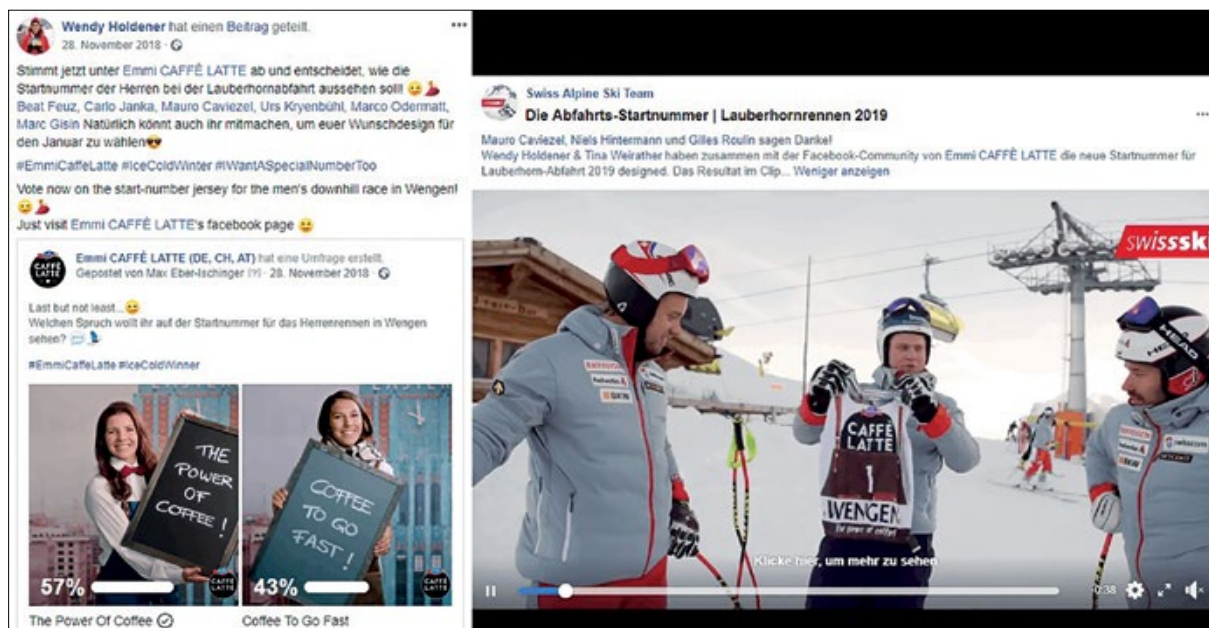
Wendy Holdener hat einen Beitrag geteilt.
28. November 2018 ·

Stimmt jetzt unter Emmi CAFFÈ LATTE ab und entscheidet, wie die Startnummer der Herren bei der Lauberhornabfahrt aussehen soll! 😉 Beat Feuz, Carlo Janka, Mauro Caviezel, Urs Kryenbühl, Marco Odermatt, Marc Gisin Natürlich könnt auch ihr mitmachen, um euer Wunschdesign für den Januar zu wählen😎
#EmmiCaffeLatte #IceColdWinter #IWantASpecialNumberToo

Vote now on the start-number jersey for the men's downhill race in Wengen! 😉
Just visit Emmi CAFFÈ LATTE's facebook page 😉

Emmi CAFFÈ LATTE (DE, CH, AT) hat eine Umfrage erstellt.
Gepostet von Max Eber-Ischinger [?] · 28. November 2018 ·

Last but not least...😉
Welchen Spruch wollt ihr auf der Startnummer für das Herrenrennen in Wengen sehen?

#EmmiCaffeLatte #IceColdWinter

THE POWER OF COFFEE!

COFFEE TO GO FAST!

57%

43%

The Power Of Coffee

Coffee To Go Fast

Swiss Alpine Ski Team
Die Abfahrts-Startnummer | Lauberhornrennen 2019

Mauro Caviezel, Niels Hintermann und Gilles Roulin sagen Danke!
Wendy Holdener & Tina Weirather haben zusammen mit der Facebook-Community von Emmi CAFFÈ LATTE die neue Startnummer für Lauberhorn-Abfahrt 2019 designed. Das Resultat im Clip... Weniger anzeigen

swisssk

CAFFÈ LATTE
1
WENGEN

Klicke hier, um mehr zu sehen

0:38